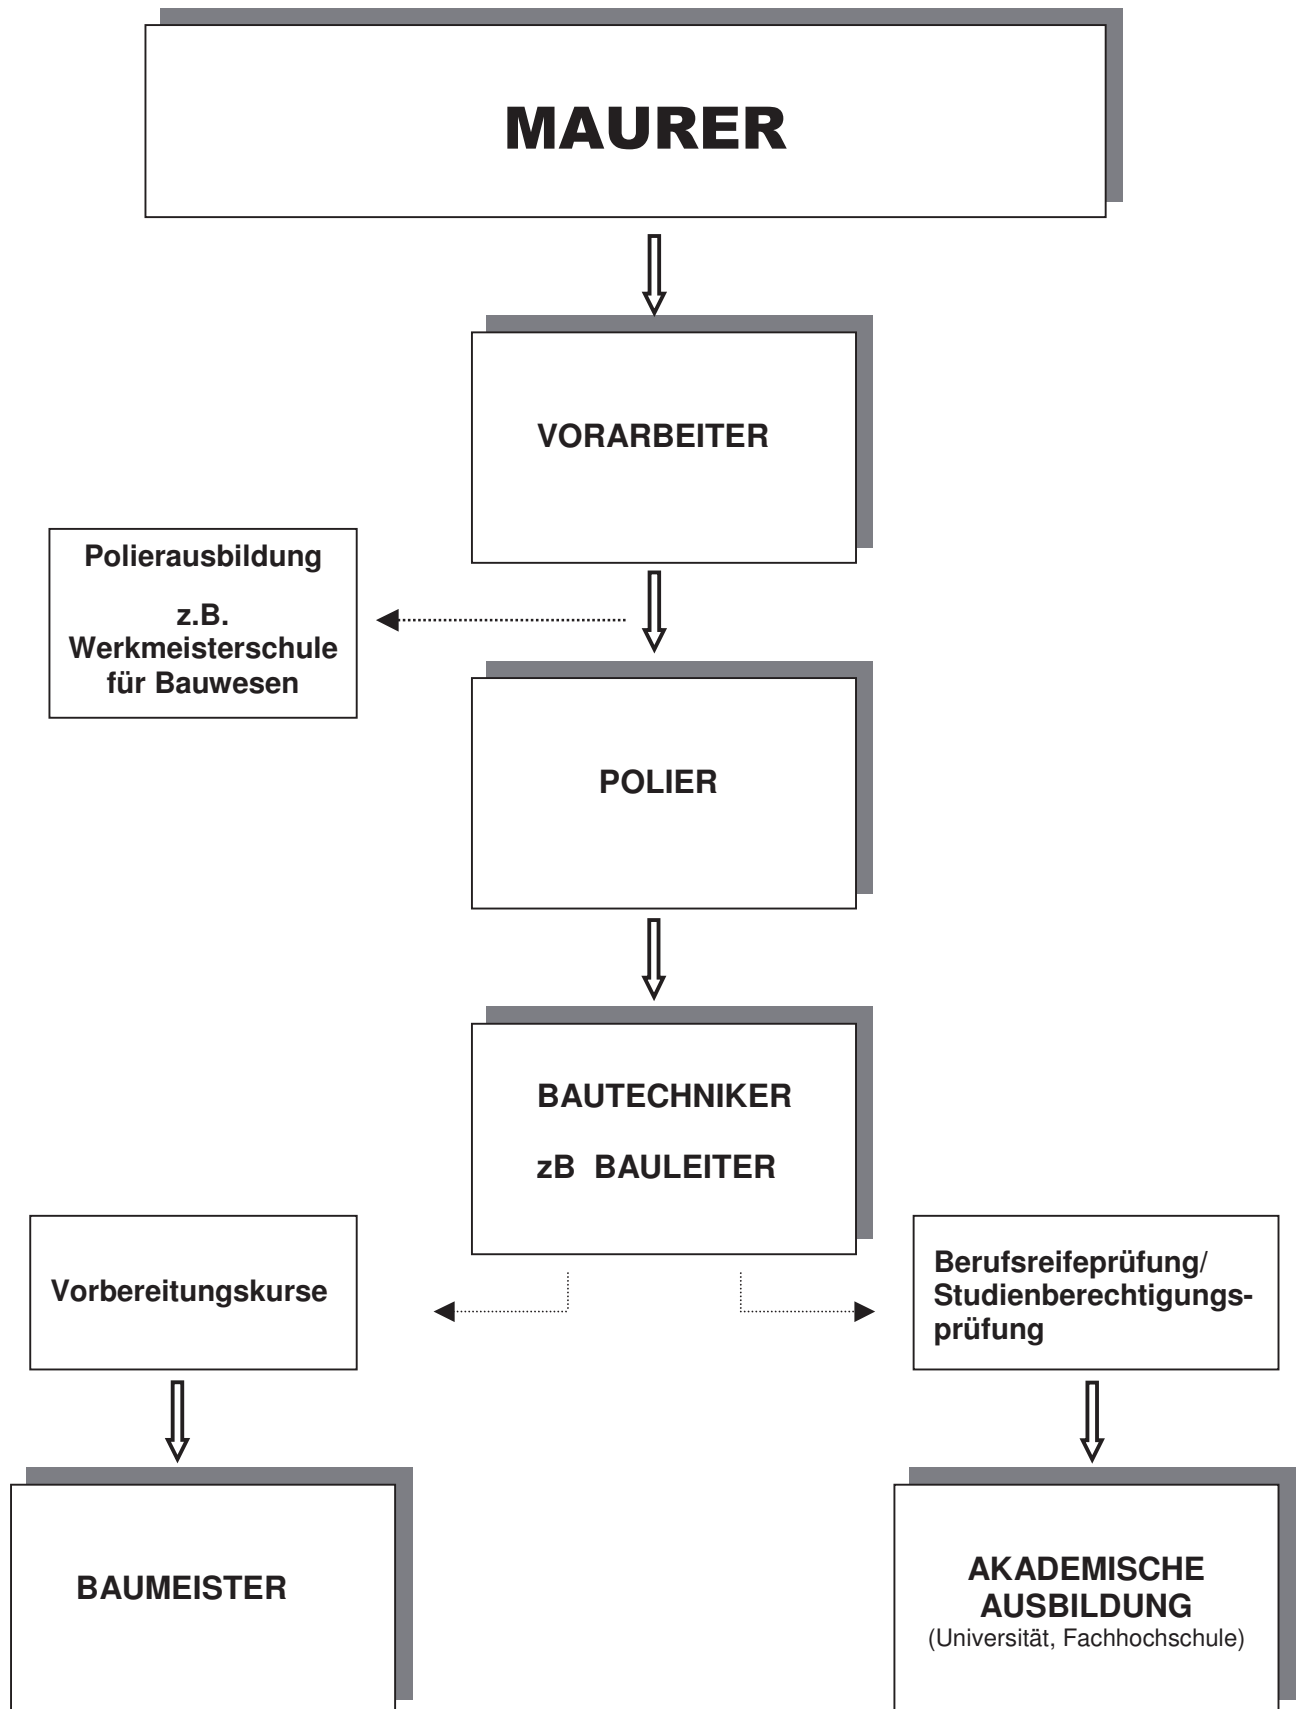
MAURER

VORARBEITER

Polierausbildung

z.B. Werkmeisterschule für Bauwesen

POLIER

BAUTECHNIKER

zB BAULEITER

Vorbereitungskurse

Berufsreifeprüfung/ Studienberechtigungsprüfung

BAUMEISTER

AKADEMISCHE AUSBILDUNG
(Universität, Fachhochschule)